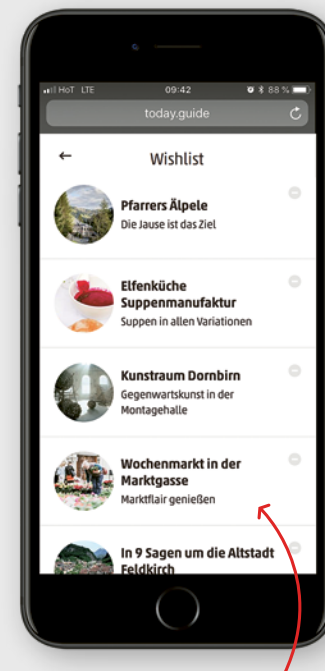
HoT LTE 09:42 88 %

today.guide

←

Wishlist

Pfarrers Älpele
Die Jause ist das Ziel

Elfenküche Suppenmanufaktur
Suppen in allen Variationen

Kunstraum Dornbirn
Gegenwartskunst in der Montagehalle

Wochenmarkt in der Marktgasse
Marktflair genießen

In 9 Sagen um die Altstadt Feldkirch